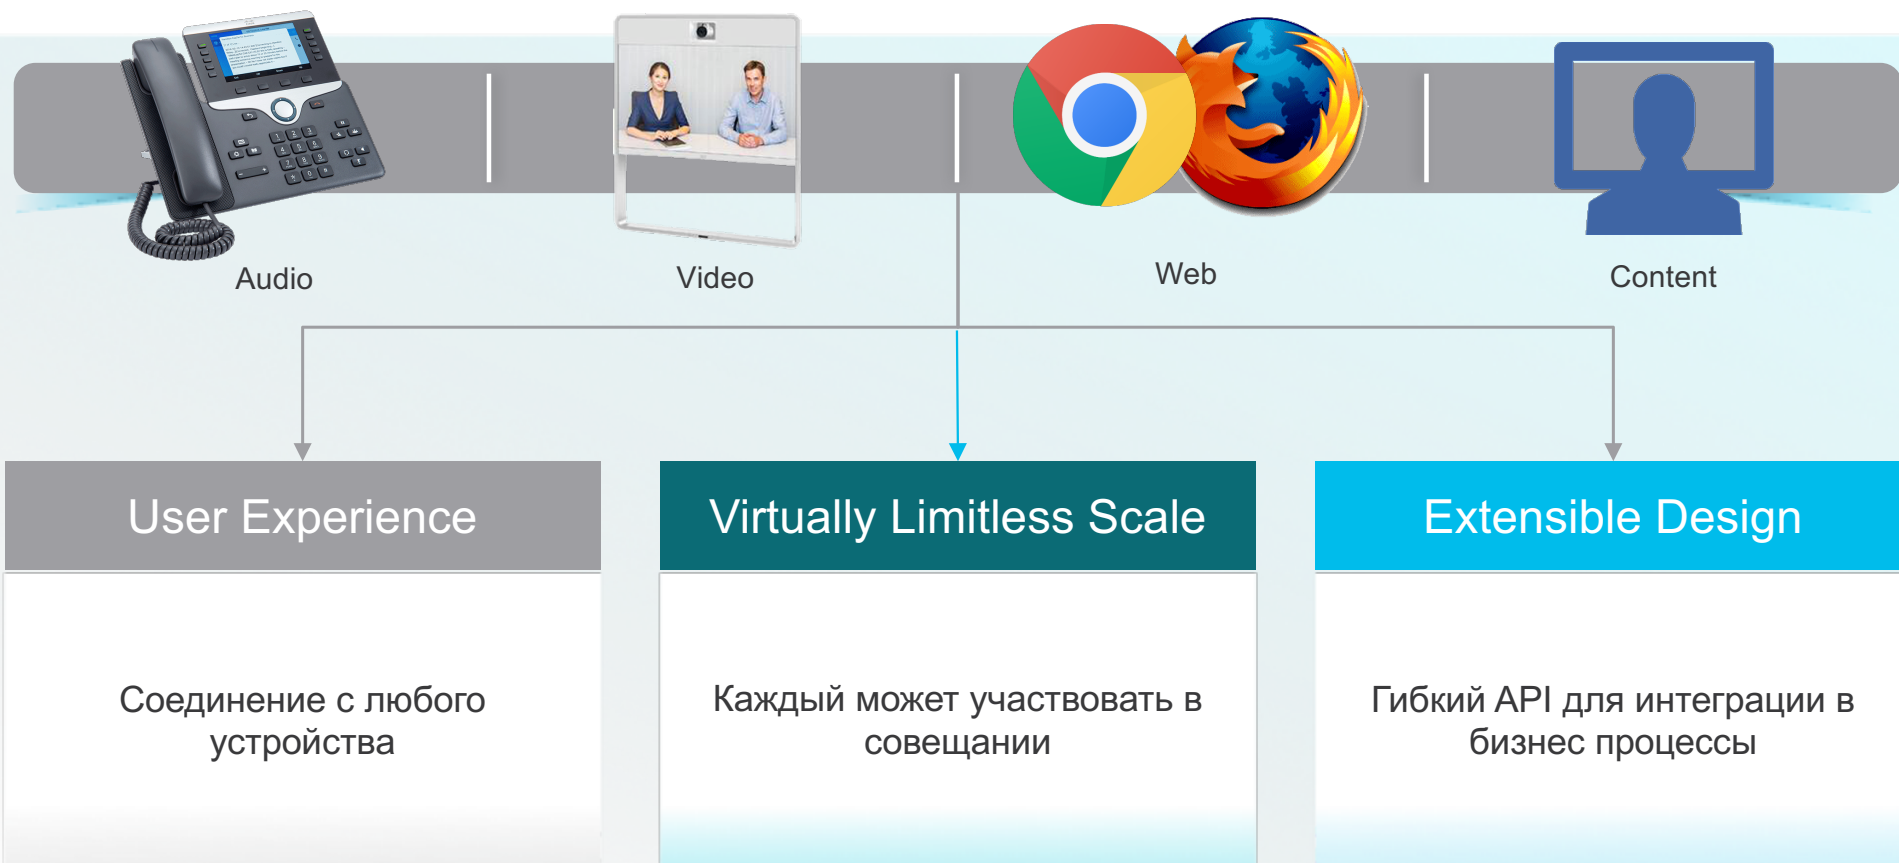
Audio

Video

Web

Content

User Experience

Соединение с любого устройства

Virtually Limitless Scale

Каждый может участвовать в совещании

Extensible Design

Гибкий API для интеграции в бизнес процессы